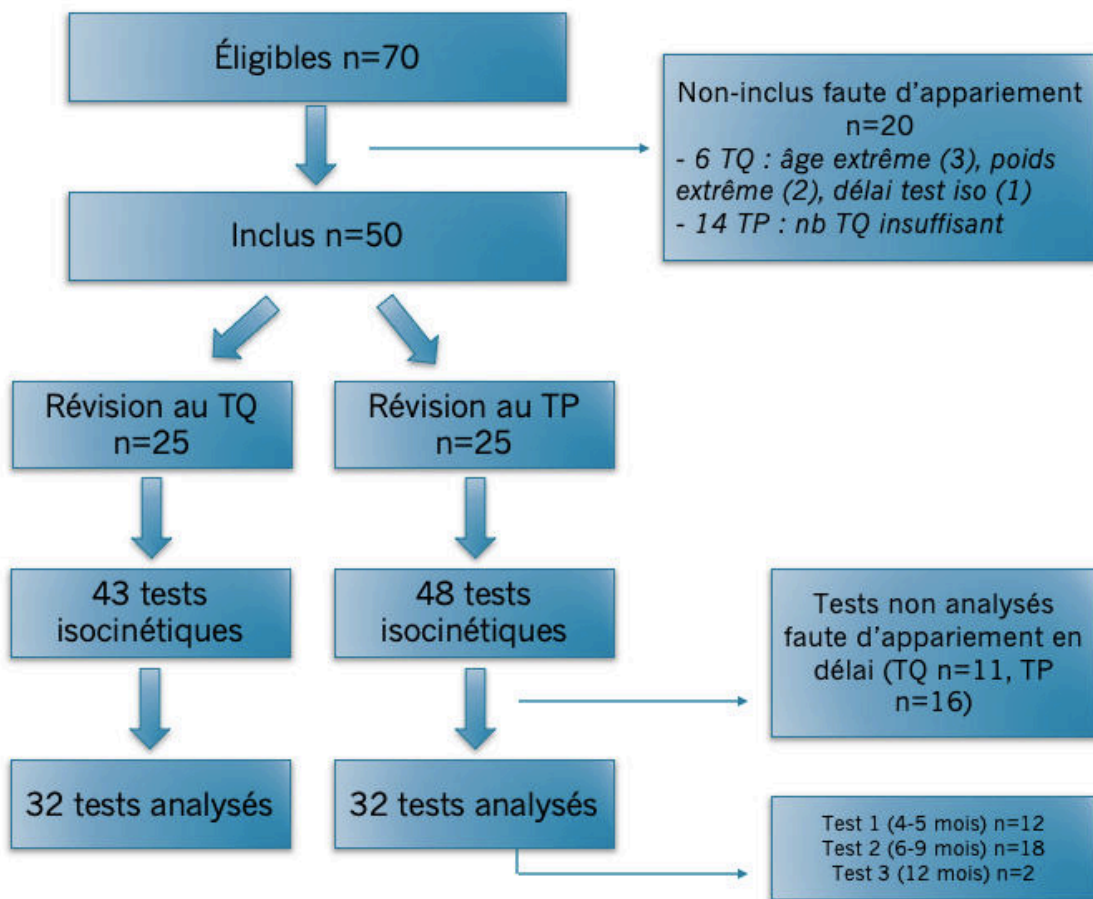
Éligibles n=70

Non-inclus faute d'appariement n=20
- 6 TQ : âge extrême (3), poids extrême (2), délai test iso (1)
- 14 TP : nb TQ insuffisant

Inclus n=50

Révision au TQ n=25

Révision au TP n=25

43 tests isocinétiques

48 tests isocinétiques

Tests non analysés faute d'appariement en délai (TQ n=11, TP n=16)

32 tests analysés

32 tests analysés

Test 1 (4-5 mois) n=12
Test 2 (6-9 mois) n=18
Test 3 (12 mois) n=2